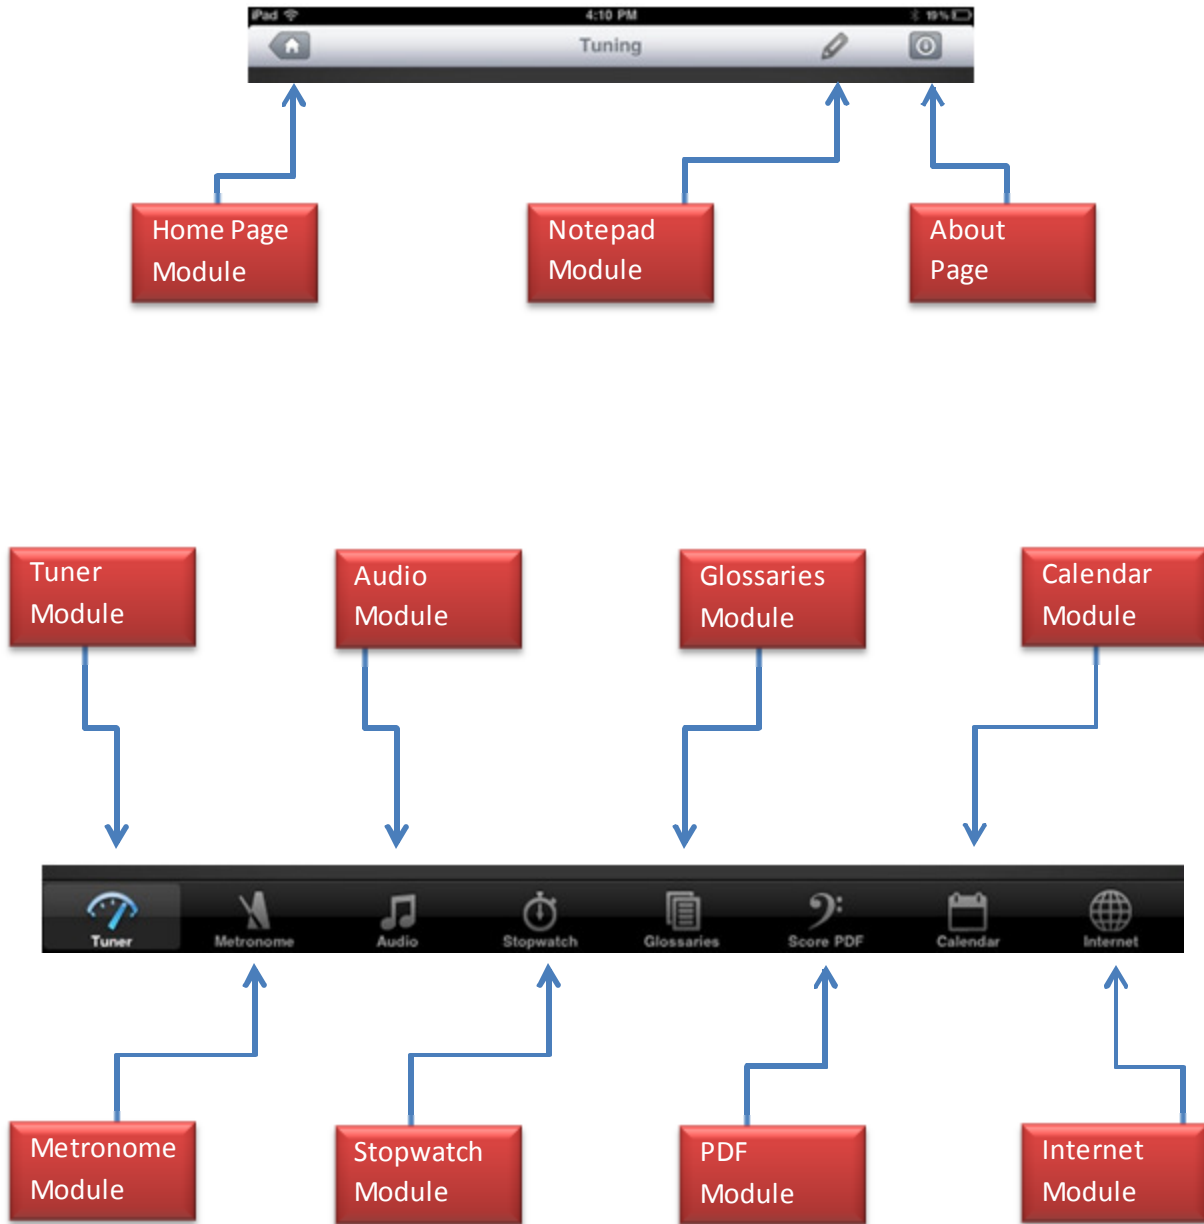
iPad 4:10 PM 19%

Tuning

Home Page Module

Notepad Module

About Page

Tuner Module

Audio Module

Glossaries Module

Calendar Module

Tuner Metronome Audio Stopwatch Glossaries Score PDF Calendar Internet

Metronome Module

Stopwatch Module

PDF Module

Internet Module